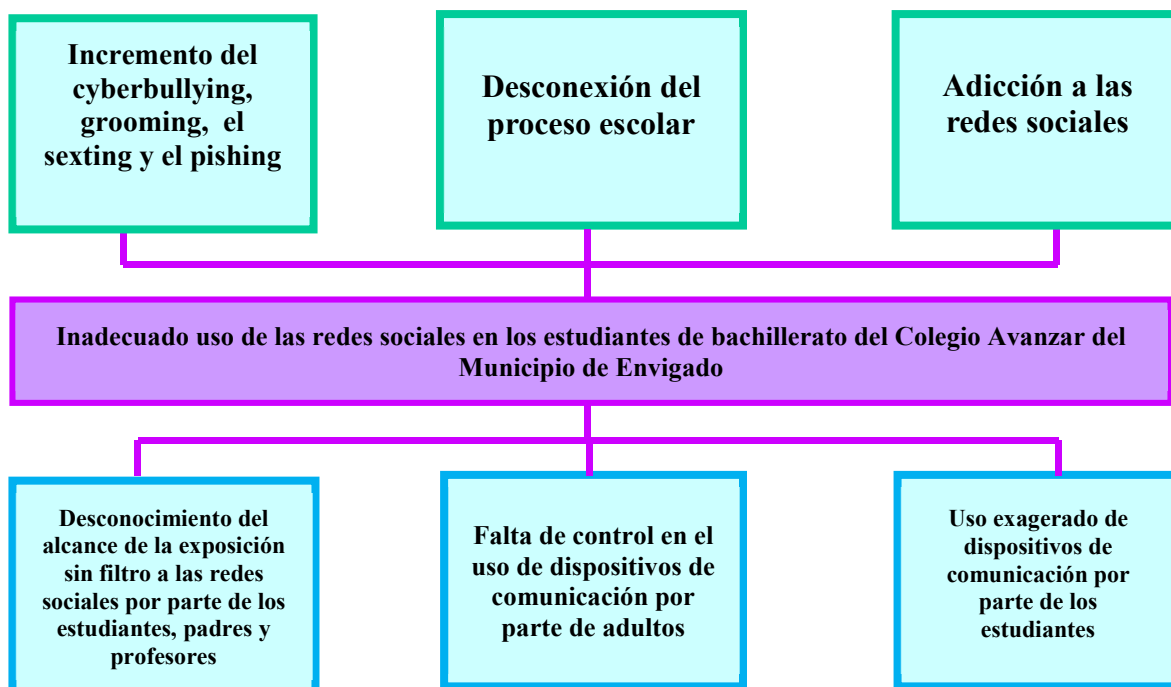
Incremento del cyberbullying, grooming, el sexting y el pishing

Desconexión del proceso escolar

Adicción a las redes sociales

Inadecuado uso de las redes sociales en los estudiantes de bachillerato del Colegio Avanzar del Municipio de Envigado

Desconocimiento del alcance de la exposición sin filtro a las redes sociales por parte de los estudiantes, padres y profesores

Falta de control en el uso de dispositivos de comunicación por parte de adultos

Uso exagerado de dispositivos de comunicación por parte de los estudiantes